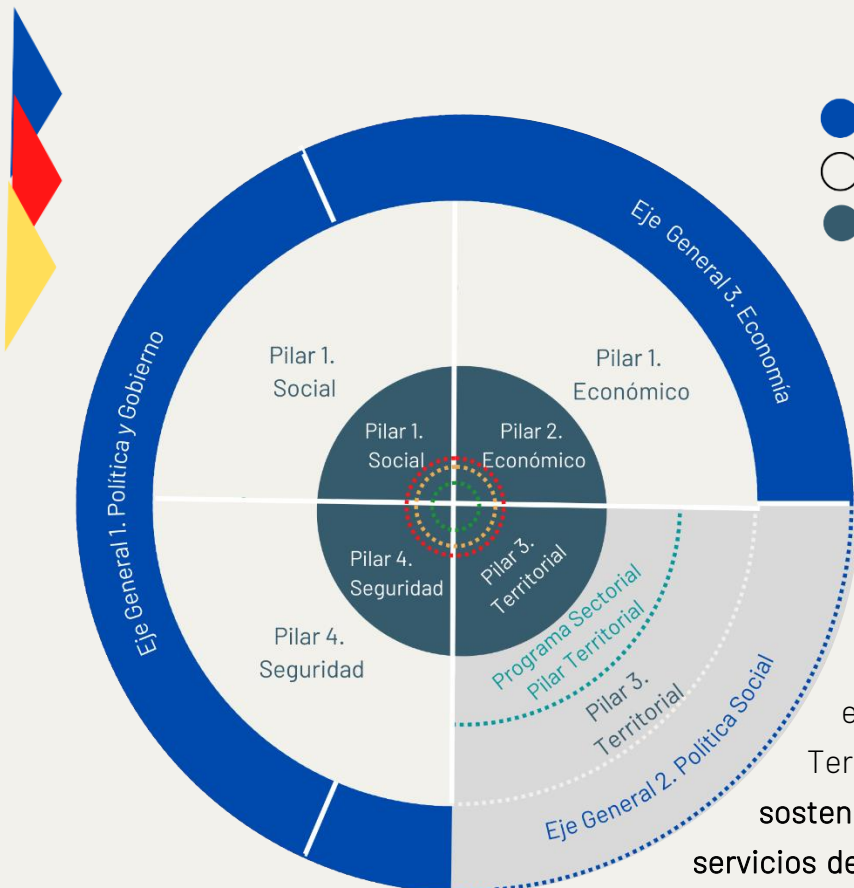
Eje General 3. Economía

Eje General 1. Política y Gobierno

Pilar 1. Social

Pilar 1. Económico

Pilar 1. Social

Pilar 2. Económico

Pilar 4. Seguridad

Pilar 3. Territorial

Pilar 4. Seguridad

Programa Sectorial Pilar Territorial

Pilar 3. Territorial

Eje General 2. Política Social

e

Ter

sosten

servicios de